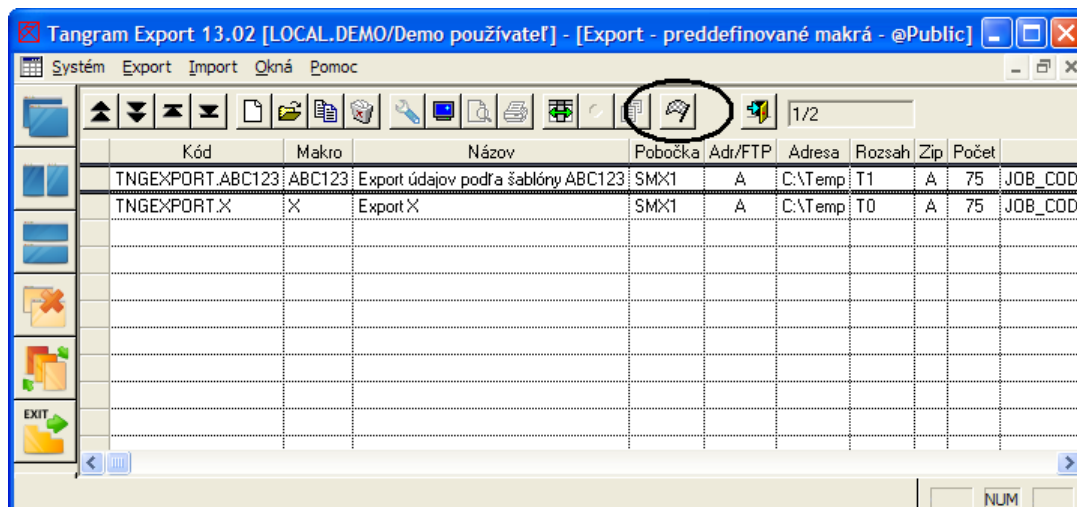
Tangram Export 13.02 [LOCAL.DEMO/Demo používateľ] - [Export - preddefinované makrá - @Public]

Systém Export Import Okná Pomoc

1/2

EXIT

| Kód | Makro | Názov | Pobočka | Adr/FTP | Adresa | Rozsah | Zip | Počet | |
|---|---|---|---|---|---|---|---|---|---|
| TNGEXPORT.ABC123 | ABC123 | Export údajov podľa šablóny ABC123 | SMX1 | A | C:\Temp | T1 | A | 75 | JOB_COD |
| TNGEXPORT.X | X | Export X | SMX1 | A | C:\Temp | T0 | A | 75 | JOB_COD |

NUM